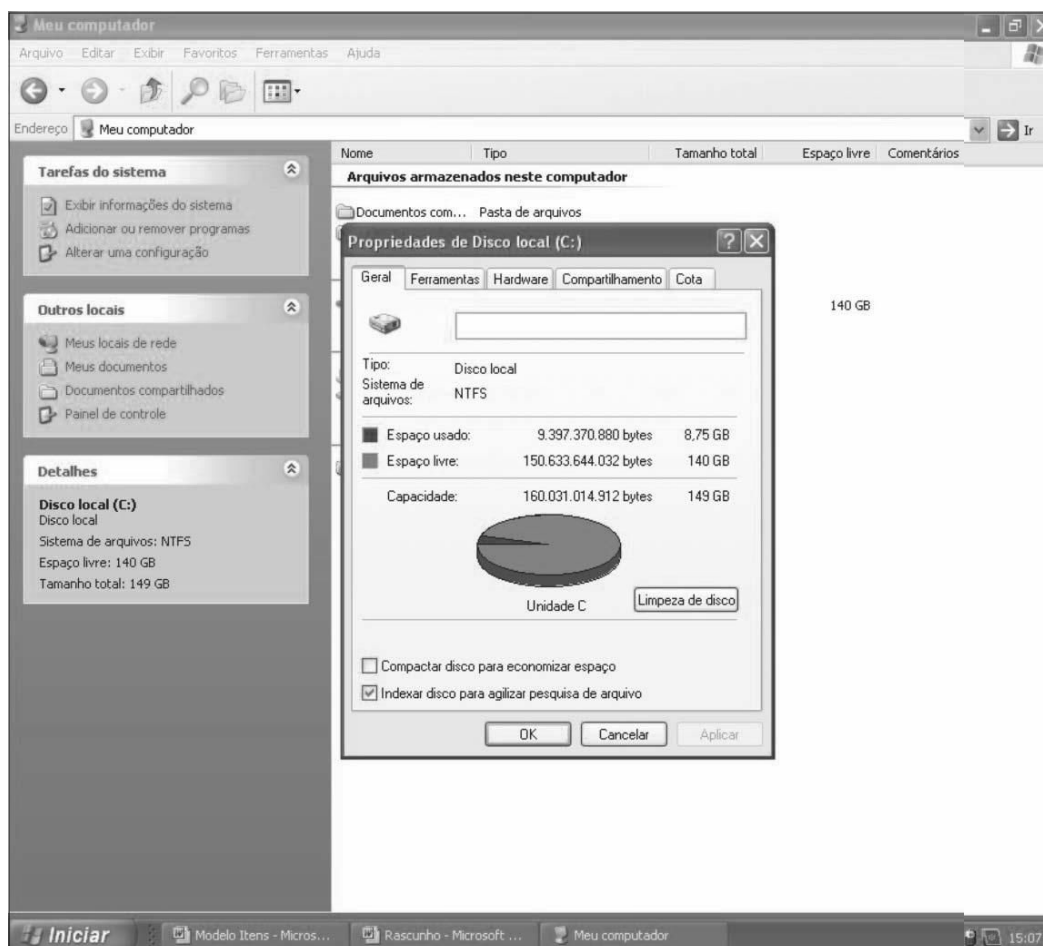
Meu computador

Arquivo Editar Exibir Favoritos Ferramentas Ajuda

Endereço Meu computador

Ir

Tarefas do sistema

Exibir informações do sistema
Adicionar ou remover programas
Alterar uma configuração

Outros locais

Meus locais de rede
Meus documentos
Documentos compartilhados
Painel de controle

Detalhes

Disco local (C:)
Disco local
Sistema de arquivos: NTFS
Espaço livre: 140 GB
Tamanho total: 149 GB

| Nome | Tipo | Tamanho total | Espaço livre | Comentários |
|---|---|---|---|---|

Arquivos armazenados neste computador

Documentos com... Pasta de arquivos

140 GB

Propriedades de Disco local (C:)

Geral | Ferramentas | Hardware | Compartilhamento | Cota

Tipo: Disco local
Sistema de arquivos: NTFS

| | | |
|---|---|---|
| Espaço usado: | 9.397.370.880 bytes | 8,75 GB |
| Espaço livre: | 150.633.644.032 bytes | 140 GB |
| Capacidade: | 160.031.014.912 bytes | 149 GB |

Unidade C

Limpeza de disco

Compactar disco para economizar espaço
Indexar disco para agilizar pesquisa de arquivo

OK Cancelar Aplicar

Iniciar Modelo Itens - Micros... Rascunho - Microsoft ... Meu computador 15:07